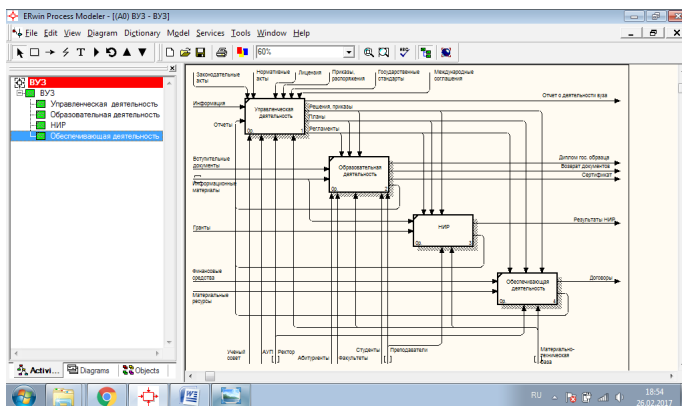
ERwin Process Modeler - [(A0) ВУЗ - ВУЗ]
File Edit View Diagram Dictionary Model Services Tools Window Help
60%
ВУЗ
ВУЗ
Управленческая деятельность
Образовательная деятельность
НИР
Обеспечивающая деятельность
Законодательные акты
Нормативные акты
Лицензия
Приказы, распоряжения
Государственные стандарты
Международные соглашения
Информация
Отчеты
Управленческая деятельность
Решения, приказы
Планы
Регламенты
Отчет о деятельности вуза
Вступительные документы
Информационные материалы
Образовательная деятельность
Диплом гос. образца
Возврат документов
Сертификат
Гранты
НИР
Результаты НИР
Финансовые средства
Материальные ресурсы
Обеспечивающая деятельность
Договоры
Материально-техническая база
Ученый совет
АУП
Ректор
Абитуриенты
Студенты
Факультеты
Преподаватели
Activi...
Diagrams
Objects
RU
18:54
26.02.2017